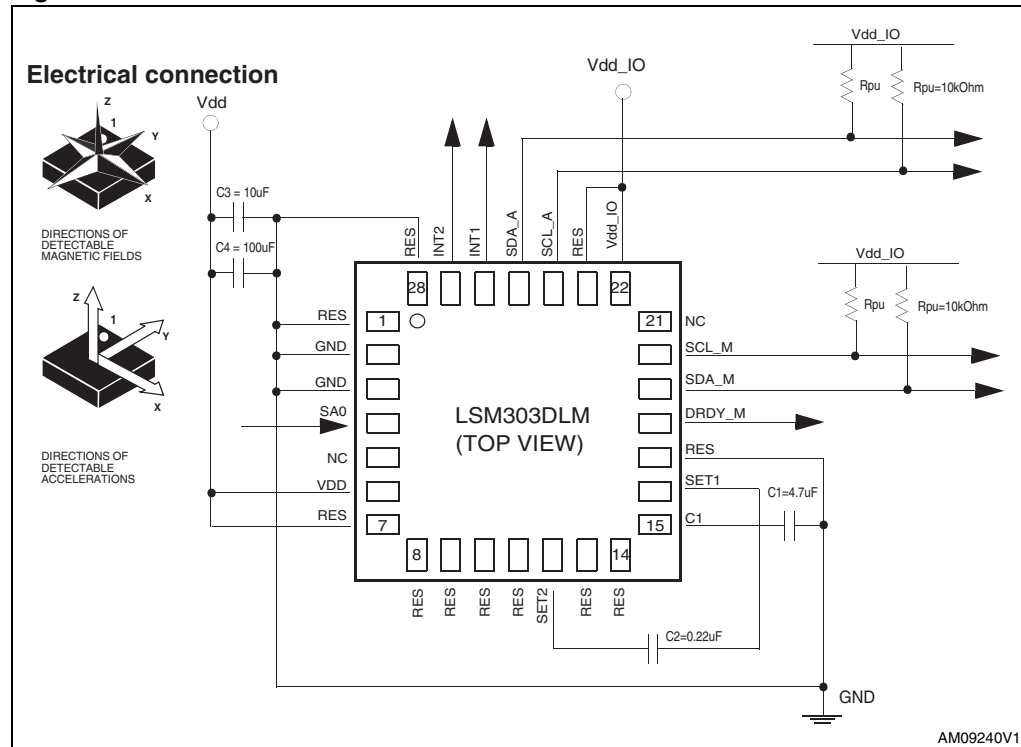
Electrical connection

Z
1
Y
X

DIRECTIONS OF DETECTABLE MAGNETIC FIELDS

Z
1
Y
X

DIRECTIONS OF DETECTABLE ACCELERATIONS

Vdd
C3 = 10uF
C4 = 100uF

Vdd_IO

Vdd_IO
Rpu
Rpu=10kOhm

RES
INT2
INT1
SDA_A
SCL_A
RES
Vdd_IO

28
22

RES 1
GND
GND
SA0
NC
VDD
RES 7

21 NC
SCL_M
SDA_M
DRDY_M
RES
SET1
15 C1

LSM303DLM
(TOP VIEW)

Vdd_IO
Rpu
Rpu=10kOhm

C1=4.7uF

8
14

RES
RES
RES
RES
SET2
RES
RES

C2=0.22uF

GND

AM09240V1